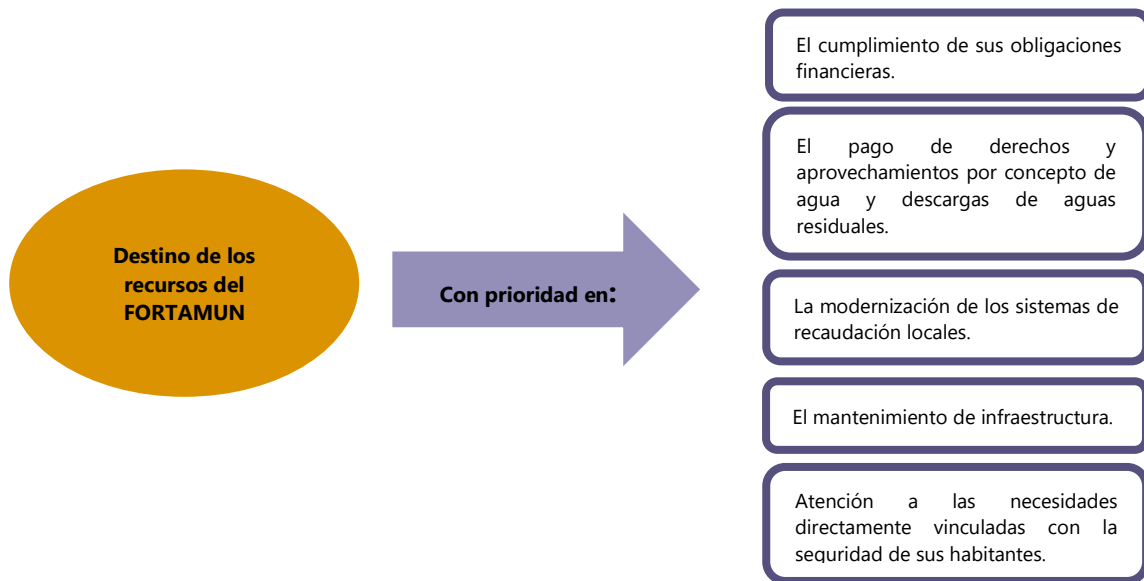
Destino de los recursos del FORTAMUN

Con prioridad en:

El cumplimiento de sus obligaciones financieras.

El pago de derechos y aprovechamientos por concepto de agua y descargas de aguas residuales.

La modernización de los sistemas de recaudación locales.

El mantenimiento de infraestructura.

Atención a las necesidades directamente vinculadas con la seguridad de sus habitantes.